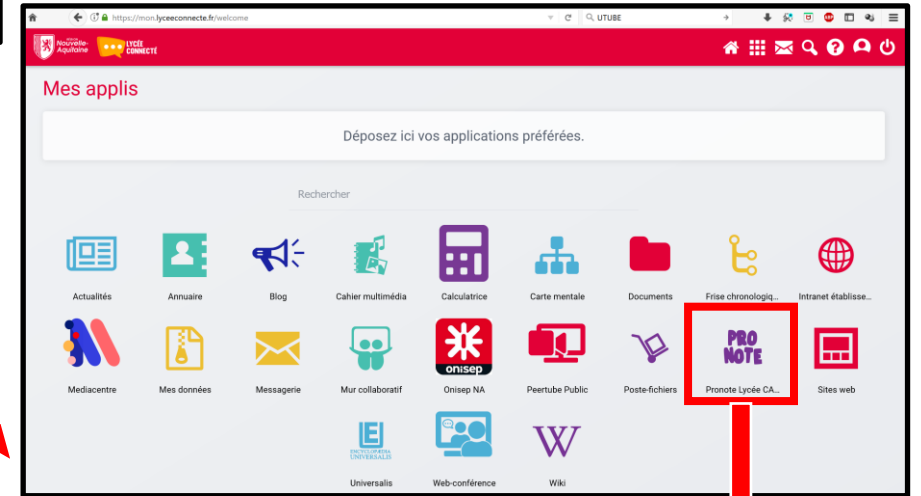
https://mon.lyceeconnecte.fr/welcome

UTUBE

Nouvelle-Aquitaine

LYCÉE CONNECTÉ

Mes applis

Déposez ici vos applications préférées.

Rechercher

Actualités

Annuaire

Blog

Cahier multimédia

Calculatrice

Carte mentale

Documents

Frise chronologiq...

Intranet établisse...

Mediacentre

Mes données

Messagerie

Mur collaboratif

onisep

Onisep NA

Peertube Public

Poste-fichiers

PRO NOTE

Pronote Lycée CA...

Sites web

ENCYCLOPÆDIA UNIVERSALIS

Universalis

Web-conférence

W

Wiki